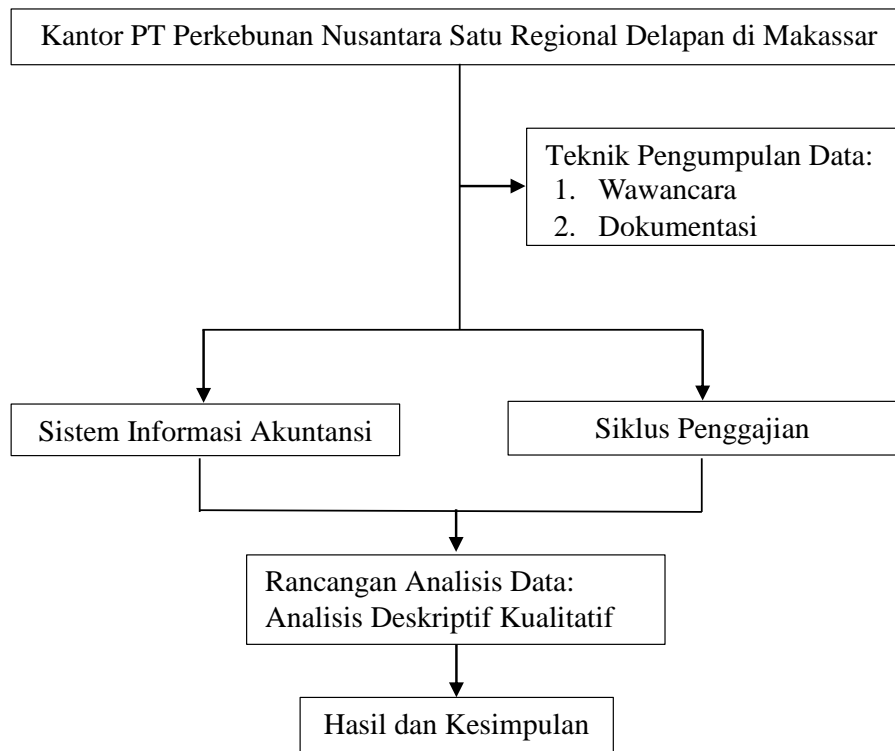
Kantor PT Perkebunan Nusantara Satu Regional Delapan di Makassar

Teknik Pengumpulan Data:
1. Wawancara
2. Dokumentasi

Sistem Informasi Akuntansi

Siklus Penggajian

Rancangan Analisis Data:
Analisis Deskriptif Kualitatif

Hasil dan Kesimpulan